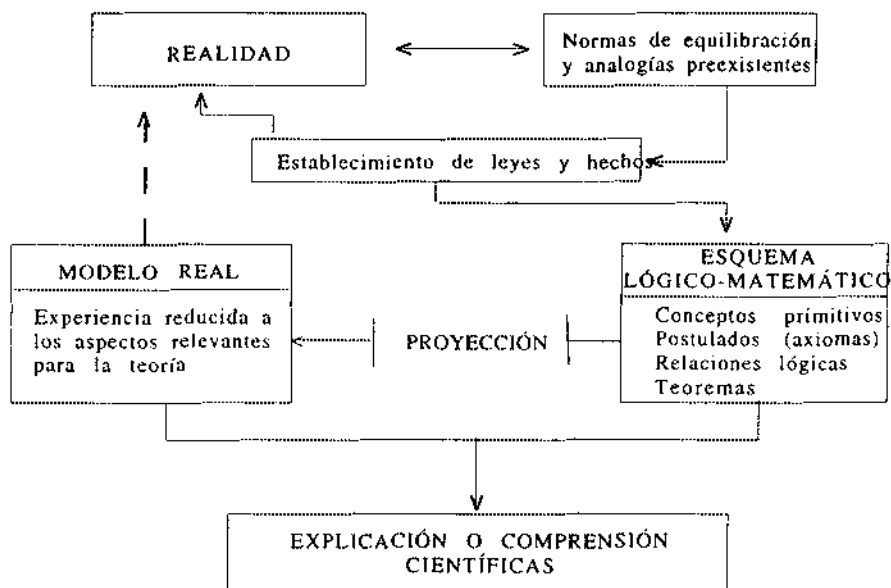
REALIDAD

Normas de equilibración y analogías preexistentes

Establecimiento de leyes y hechos

MODELO REAL

Experiencia reducida a los aspectos relevantes para la teoría

PROYECCIÓN

ESQUEMA LÓGICO-MATEMÁTICO

Conceptos primitivos
Postulados (axiomas)
Relaciones lógicas
Teoremas

EXPLICACIÓN O COMPRENSIÓN CIENTÍFICAS